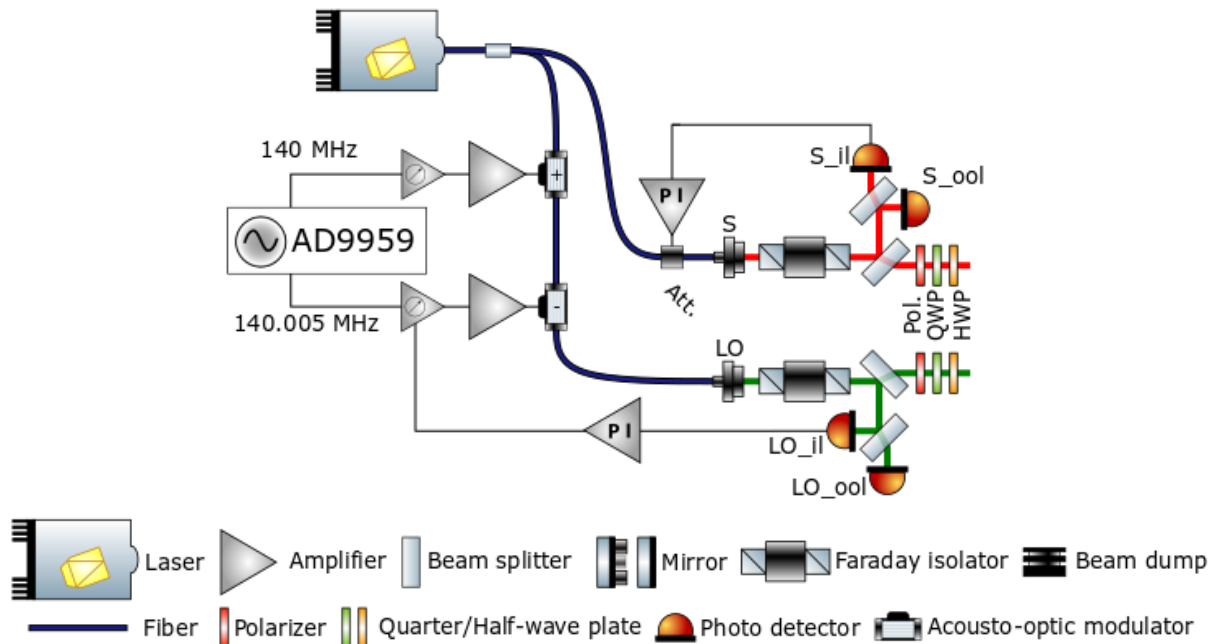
140 MHz
AD9959
140.005 MHz
+
-
P I
S_il
S_ool
S
Att.
Pol.
QWP
HWP
LO
P I
LO_il
LO_ool

Laser Amplifier Beam splitter Mirror Faraday isolator Beam dump
Fiber Polarizer Quarter/Half-wave plate Photo detector Acousto-optic modulator